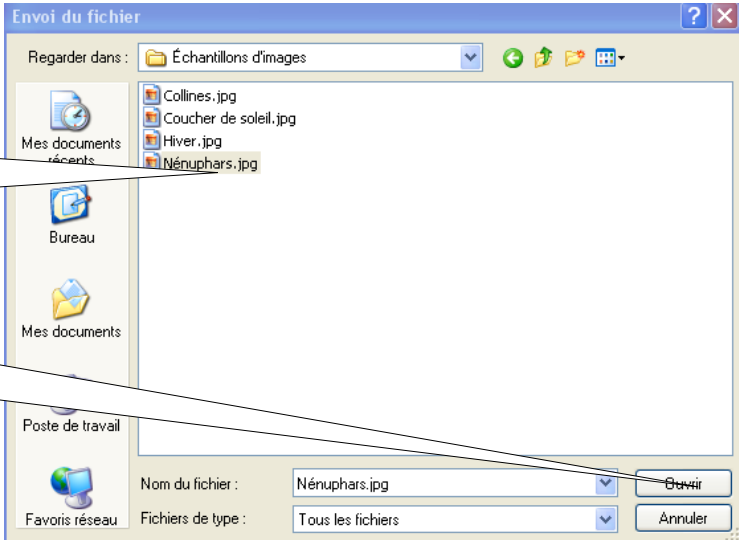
Envoi du fichier

Regarder dans : Échantillons d'images

Mes documents récents

Bureau

Mes documents

Poste de travail

Favoris réseau

Collines.jpg
Coucher de soleil.jpg
Hiver.jpg
Nénuphars.jpg

Nom du fichier : Nénuphars.jpg

Fichiers de type : Tous les fichiers

Ouvrir

Annuler